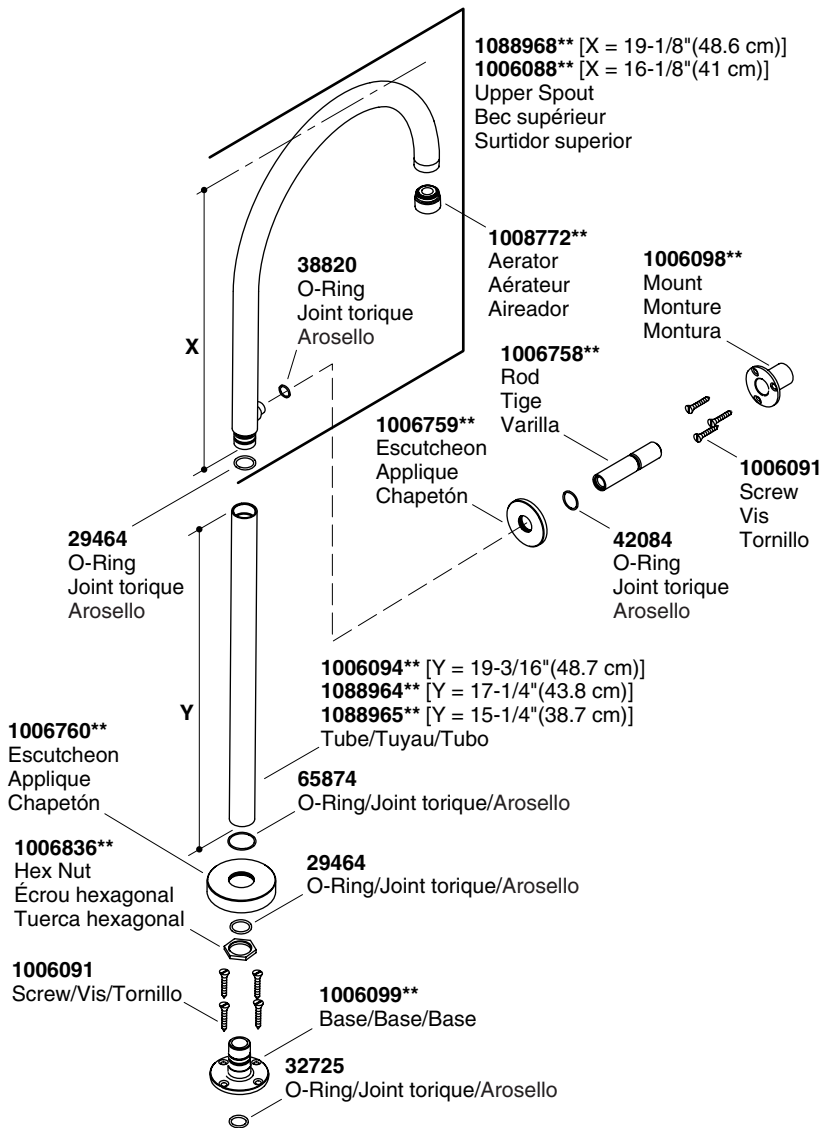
**1088968**** [X = 19-1/8"(48.6 cm)]
**1006088**** [X = 16-1/8"(41 cm)]
Upper Spout
Bec supérieur
Surtidor superior

**1008772****
Aerator
Aérateur
Aireador

**38820**
O-Ring
Joint torique
Arosello

**1006098****
Mount
Monture
Montura

X

**1006758****
Rod
Tige
Varilla

**1006759****
Escutcheon
Applique
Chapetón

**1006091**
Screw
Vis
Tornillo

**29464**
O-Ring
Joint torique
Arosello

**42084**
O-Ring
Joint torique
Arosello

**1006094**** [Y = 19-3/16"(48.7 cm)]
**1088964**** [Y = 17-1/4"(43.8 cm)]
**1088965**** [Y = 15-1/4"(38.7 cm)]
Tube/Tuyau/Tubo

Y

**1006760****
Escutcheon
Applique
Chapetón

**65874**
O-Ring/Joint torique/Arosello

**1006836****
Hex Nut
Écrou hexagonal
Tuerca hexagonal

**29464**
O-Ring/Joint torique/Arosello

**1006091**
Screw/Vis/Tornillo

**1006099****
Base/Base/Base

**32725**
O-Ring/Joint torique/Arosello